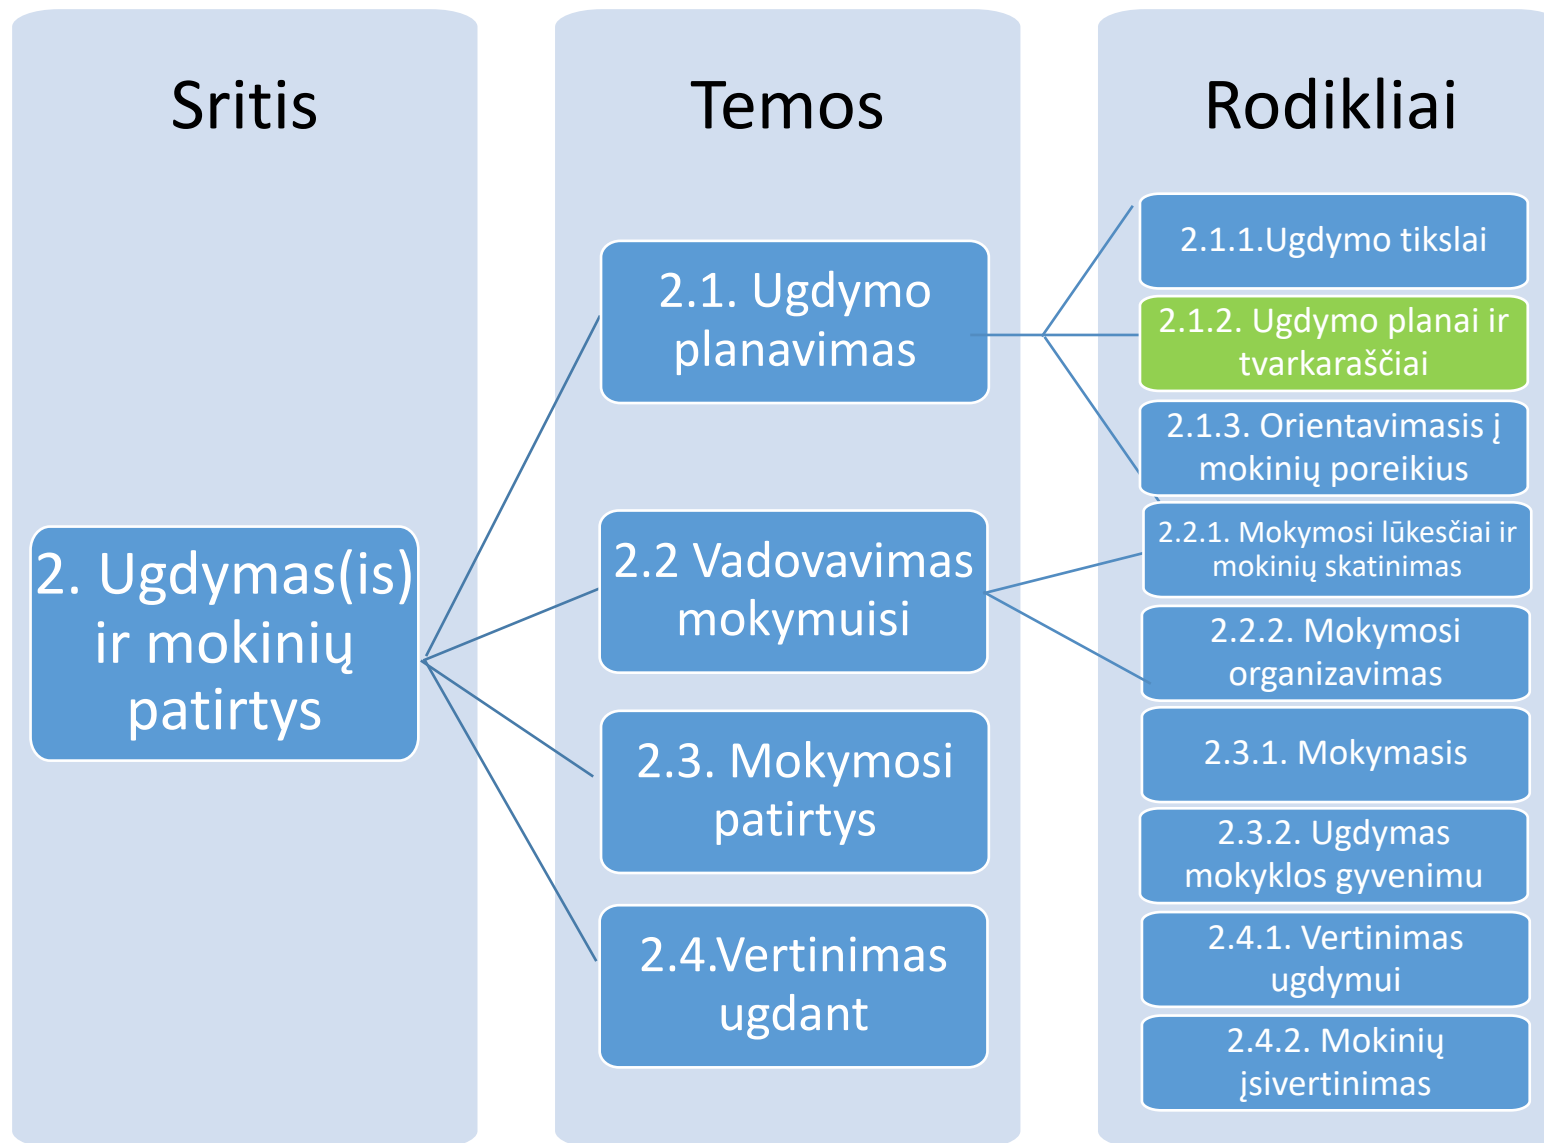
Sritis

Temos

Rodikliai

2. Ugdymas(is) ir mokinių patirtys

2.1. Ugdymo planavimas

2.2 Vadovavimas mokymuisi

2.3. Mokymosi patirtys

2.4.Vertinimas ugdant

2.1.1.Ugdymo tikslai

2.1.2. Ugdymo planai ir tvarkaraščiai

2.1.3. Orientavimasis į mokinių poreikius

2.2.1. Mokymosi lūkesčiai ir mokinių skatinimas

2.2.2. Mokymosi organizavimas

2.3.1. Mokymasis

2.3.2. Ugdymas mokyklos gyvenimu

2.4.1. Vertinimas ugdymui

2.4.2. Mokinių įsivertinimas